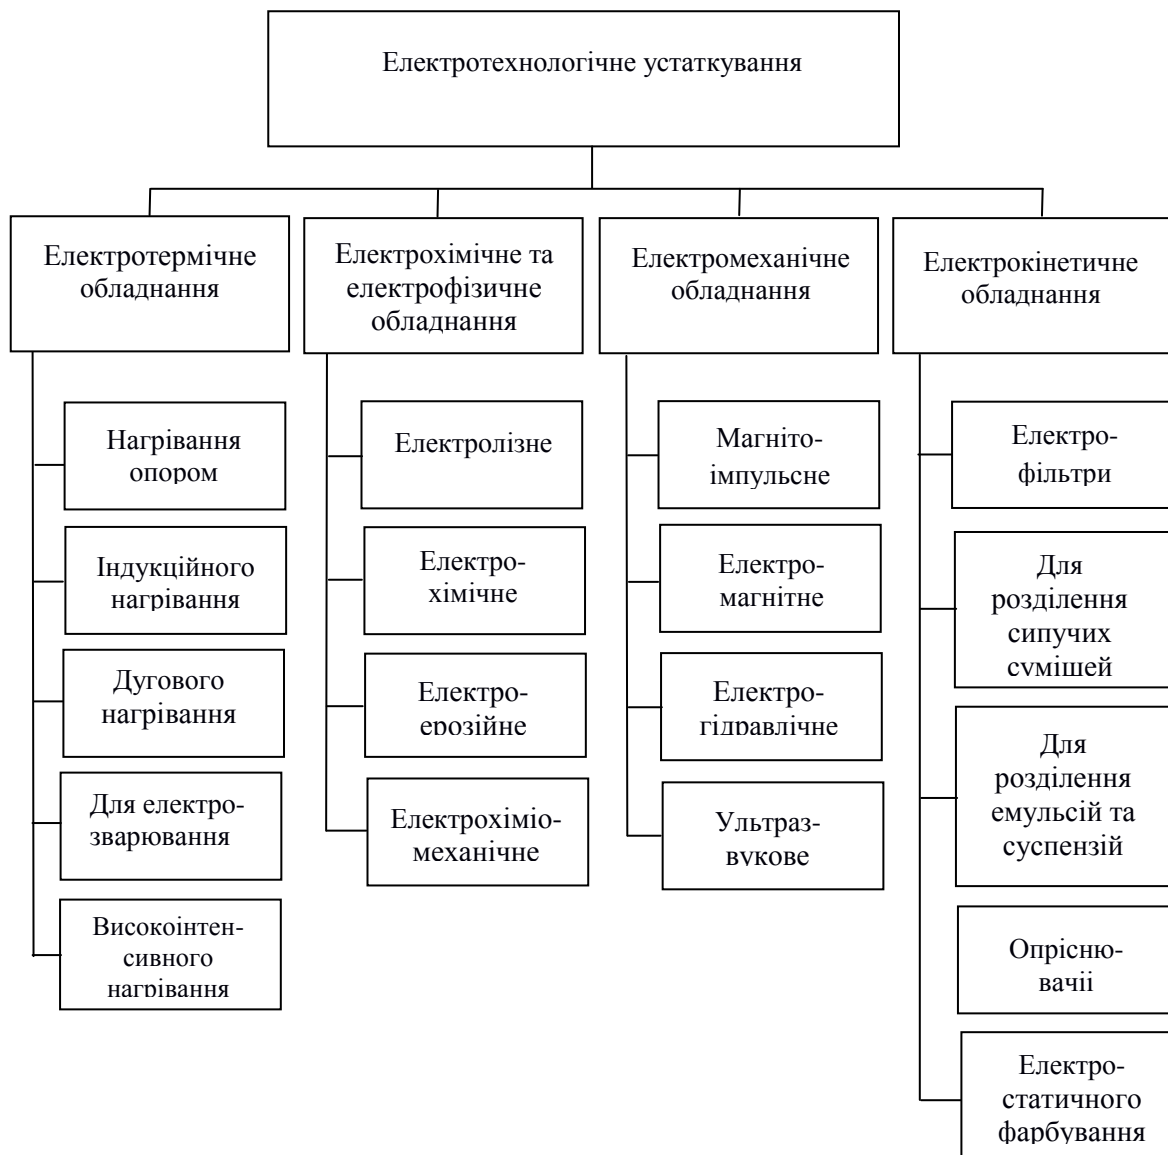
Електротехнологічне устаткування

Електротермічне обладнання

Нагрівання опором

Індукційного нагрівання

Дугового нагрівання

Для електрозварювання

Високоінтенсивного нагрівання

Електрохімічне та електрофізичне обладнання

Електролізне

Електрохімічне

Електроерозійне

Електрохіміомеханічне

Електромеханічне обладнання

Магнітоімпульсне

Електромагнітне

Електрогідравлічне

Ультразвукове

Електрокінетичне обладнання

Електрофільтри

Для розділення сипучих сумішей

Для розділення емульсій та суспензій

Опріснювачіі

Електростатичного фарбування